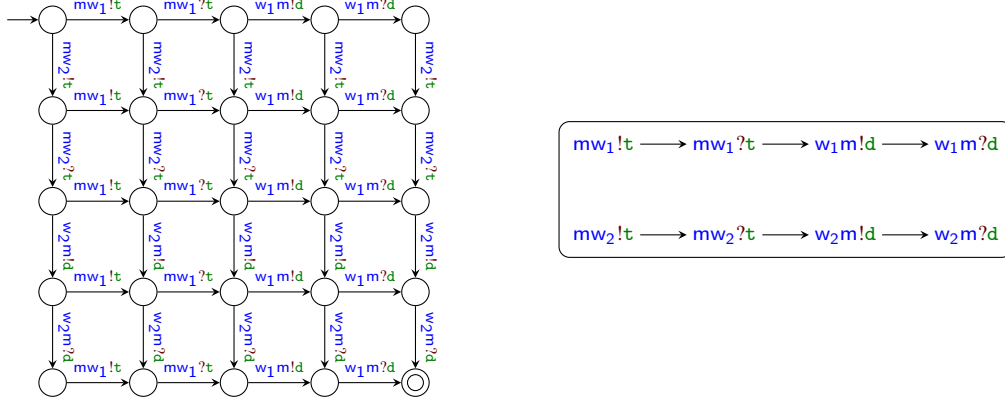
$\text{mw}_1!\text{t}$ $\text{mw}_1?\text{t}$ $\text{w}_1\text{m}!\text{d}$ $\text{w}_1\text{m}?\text{d}$

$\text{mw}_2!\text{t}$ $\text{mw}_2!\text{t}$ $\text{mw}_2!\text{t}$ $\text{mw}_2!\text{t}$ $\text{mw}_2!\text{t}$

$\text{mw}_1!\text{t}$ $\text{mw}_1?\text{t}$ $\text{w}_1\text{m}!\text{d}$ $\text{w}_1\text{m}?\text{d}$

$\text{mw}_2?\text{t}$ $\text{mw}_2?\text{t}$ $\text{mw}_2?\text{t}$ $\text{mw}_2?\text{t}$ $\text{mw}_2?\text{t}$

$\text{mw}_1!\text{t}$ $\text{mw}_1?\text{t}$ $\text{w}_1\text{m}!\text{d}$ $\text{w}_1\text{m}?\text{d}$

$\text{w}_2\text{m}!\text{d}$ $\text{w}_2\text{m}!\text{d}$ $\text{w}_2\text{m}!\text{d}$ $\text{w}_2\text{m}!\text{d}$ $\text{w}_2\text{m}!\text{d}$

$\text{mw}_1!\text{t}$ $\text{mw}_1?\text{t}$ $\text{w}_1\text{m}!\text{d}$ $\text{w}_1\text{m}?\text{d}$

$\text{w}_2\text{m}?\text{d}$ $\text{w}_2\text{m}?\text{d}$ $\text{w}_2\text{m}?\text{d}$ $\text{w}_2\text{m}?\text{d}$ $\text{w}_2\text{m}?\text{d}$

$\text{mw}_1!\text{t}$ $\text{mw}_1?\text{t}$ $\text{w}_1\text{m}!\text{d}$ $\text{w}_1\text{m}?\text{d}$

$\text{mw}_1!\text{t} \longrightarrow \text{mw}_1?\text{t} \longrightarrow \text{w}_1\text{m}!\text{d} \longrightarrow \text{w}_1\text{m}?\text{d}$

$\text{mw}_2!\text{t} \longrightarrow \text{mw}_2?\text{t} \longrightarrow \text{w}_2\text{m}!\text{d} \longrightarrow \text{w}_2\text{m}?\text{d}$